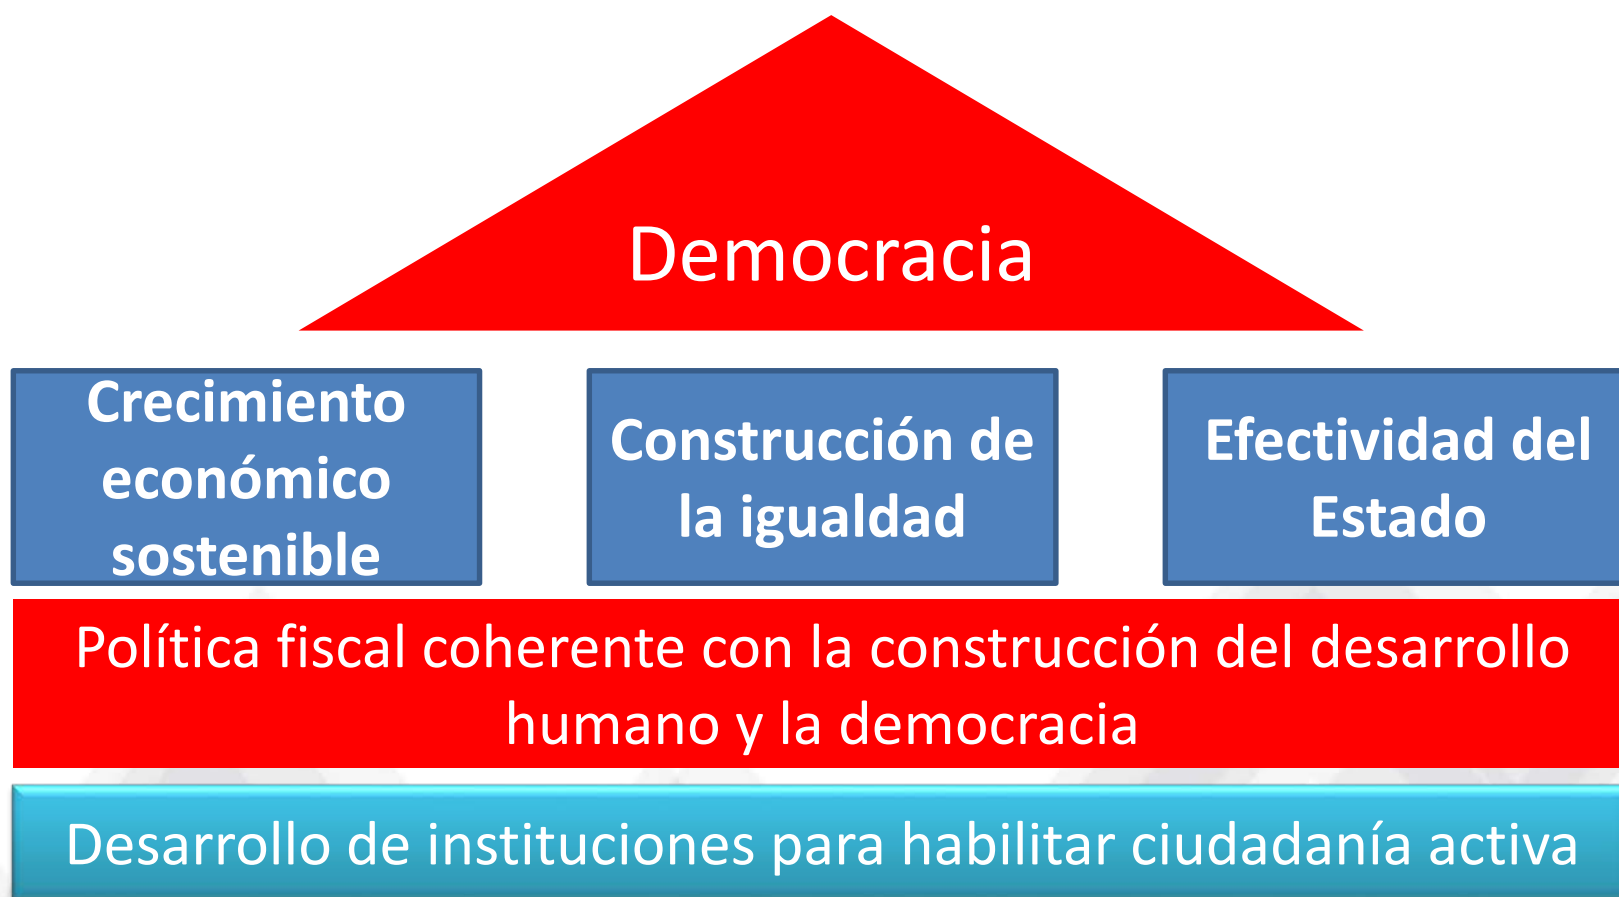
Democracia

Crecimiento económico sostenible

Construcción de la igualdad

Efectividad del Estado

Política fiscal coherente con la construcción del desarrollo humano y la democracia

Desarrollo de instituciones para habilitar ciudadanía activa